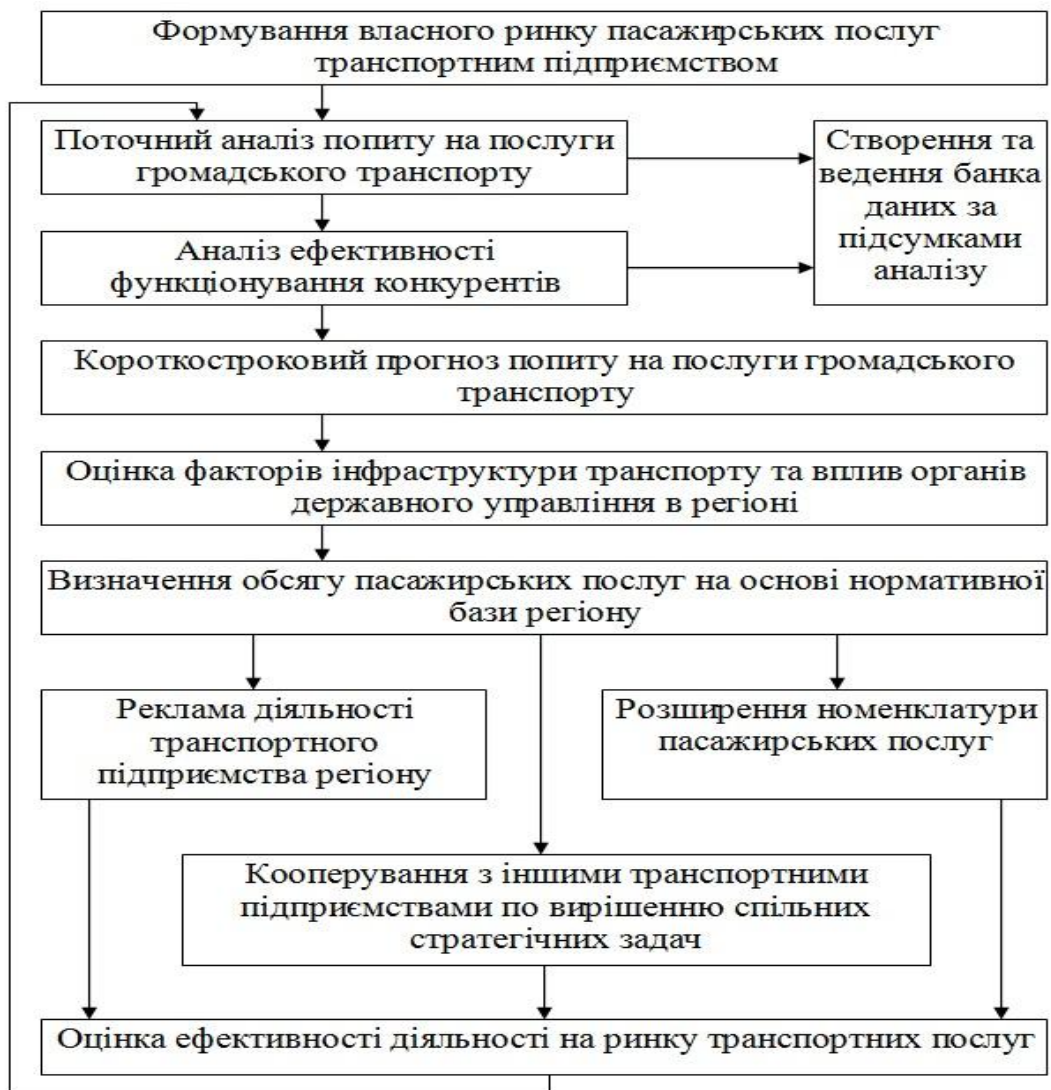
Формування власного ринку пасажирських послуг транспортним підприємством

Поточний аналіз попиту на послуги громадського транспорту

Створення та ведення банка даних за підсумками аналізу

Аналіз ефективності функціонування конкурентів

Короткостроковий прогноз попиту на послуги громадського транспорту

Оцінка факторів інфраструктури транспорту та вплив органів державного управління в регіоні

Визначення обсягу пасажирських послуг на основі нормативної бази регіону

Реклама діяльності транспортного підприємства регіону

Розширення номенклатури пасажирських послуг

Кооперування з іншими транспортними підприємствами по вирішенню спільних стратегічних задач

Оцінка ефективності діяльності на ринку транспортних послуг